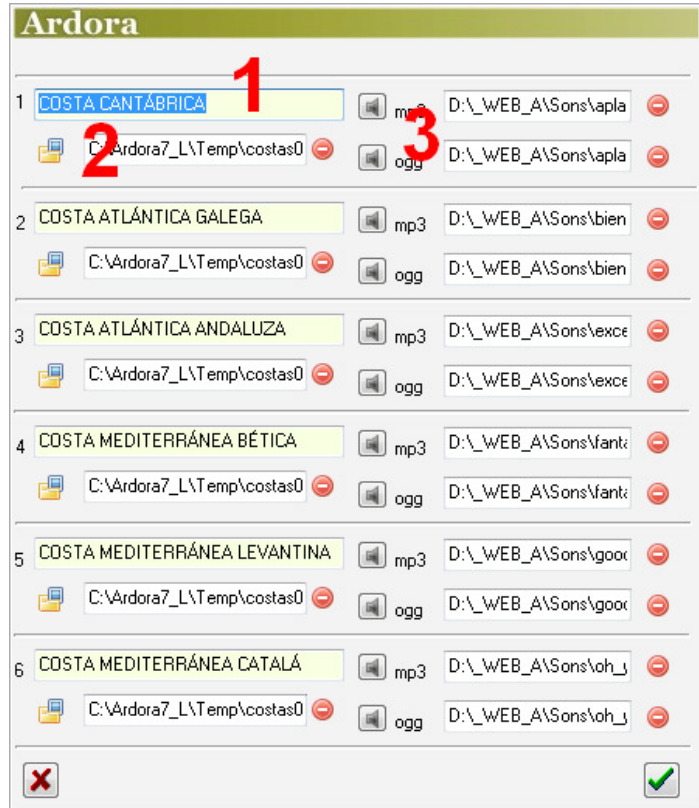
Ardora

1 COSTA CANTÁBRICA
1
mp3 D:\_WEB_A\Sons\apla
2
C:\Ardora7_L\Temp\costas0
3
ogg D:\_WEB_A\Sons\apla

2 COSTA ATLÁNTICA GALEGA
mp3 D:\_WEB_A\Sons\bien
C:\Ardora7_L\Temp\costas0
ogg D:\_WEB_A\Sons\bien

3 COSTA ATLÁNTICA ANDALUZA
mp3 D:\_WEB_A\Sons\exce
C:\Ardora7_L\Temp\costas0
ogg D:\_WEB_A\Sons\exce

4 COSTA MEDITERRÁNEA BÉTICA
mp3 D:\_WEB_A\Sons\fanta
C:\Ardora7_L\Temp\costas0
ogg D:\_WEB_A\Sons\fanta

5 COSTA MEDITERRÁNEA LEVANTINA
mp3 D:\_WEB_A\Sons\gooc
C:\Ardora7_L\Temp\costas0
ogg D:\_WEB_A\Sons\gooc

6 COSTA MEDITERRÁNEA CATALÁ
mp3 D:\_WEB_A\Sons\oh_
C:\Ardora7_L\Temp\costas0
ogg D:\_WEB_A\Sons\oh_